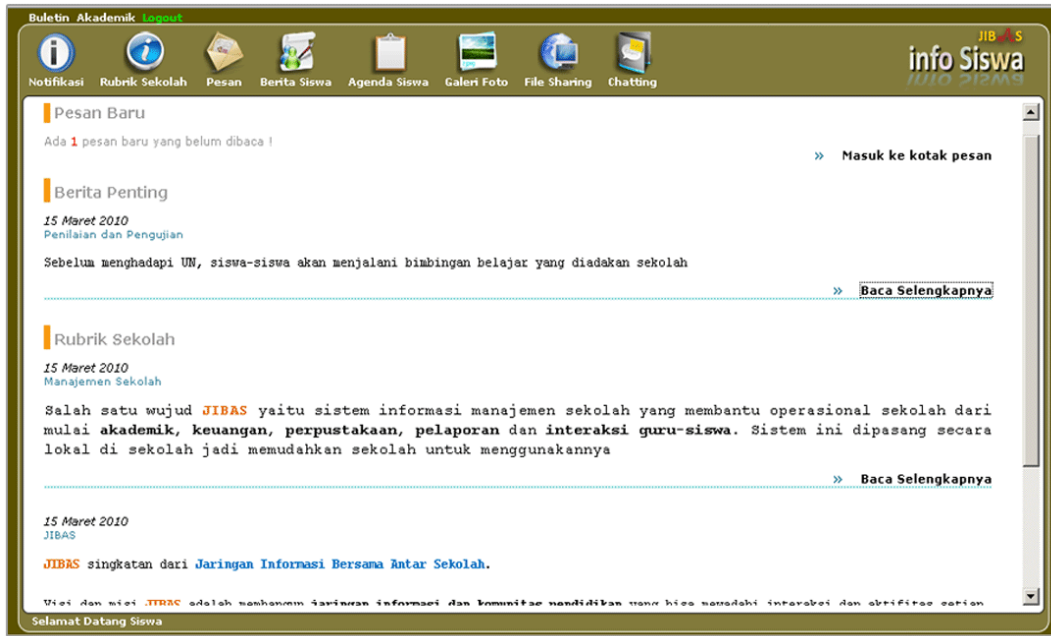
Buletin Akademik Logout

Notifikasi Rubrik Sekolah Pesan Berita Siswa Agenda Siswa Galeri Foto File Sharing Chatting

JIBAS
info Siswa

Pesan Baru

Ada 1 pesan baru yang belum dibaca !

» Masuk ke kotak pesan

Berita Penting

15 Maret 2010
Penilaian dan Pengujian

Sebelum menghadapi UN, siswa-siswa akan menjalani bimbingan belajar yang diadakan sekolah

» Baca Selengkapnya

Rubrik Sekolah

15 Maret 2010
Manajemen Sekolah

Salah satu wujud JIBAS yaitu sistem informasi manajemen sekolah yang membantu operasional sekolah dari mulai akademik, keuangan, perpustakaan, pelaporan dan interaksi guru-siswa. Sistem ini dipasang secara lokal di sekolah jadi memudahkan sekolah untuk menggunakannya

» Baca Selengkapnya

15 Maret 2010
JIBAS

JIBAS singkatan dari Jaringan Informasi Bersama Antar Sekolah.

Visi dan misi JIBAS adalah membangun jaringan informasi dan komunitas pendidikan yang bisa mewadahi interaksi dan aktifitas setiap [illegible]

Selamat Datang Siswa